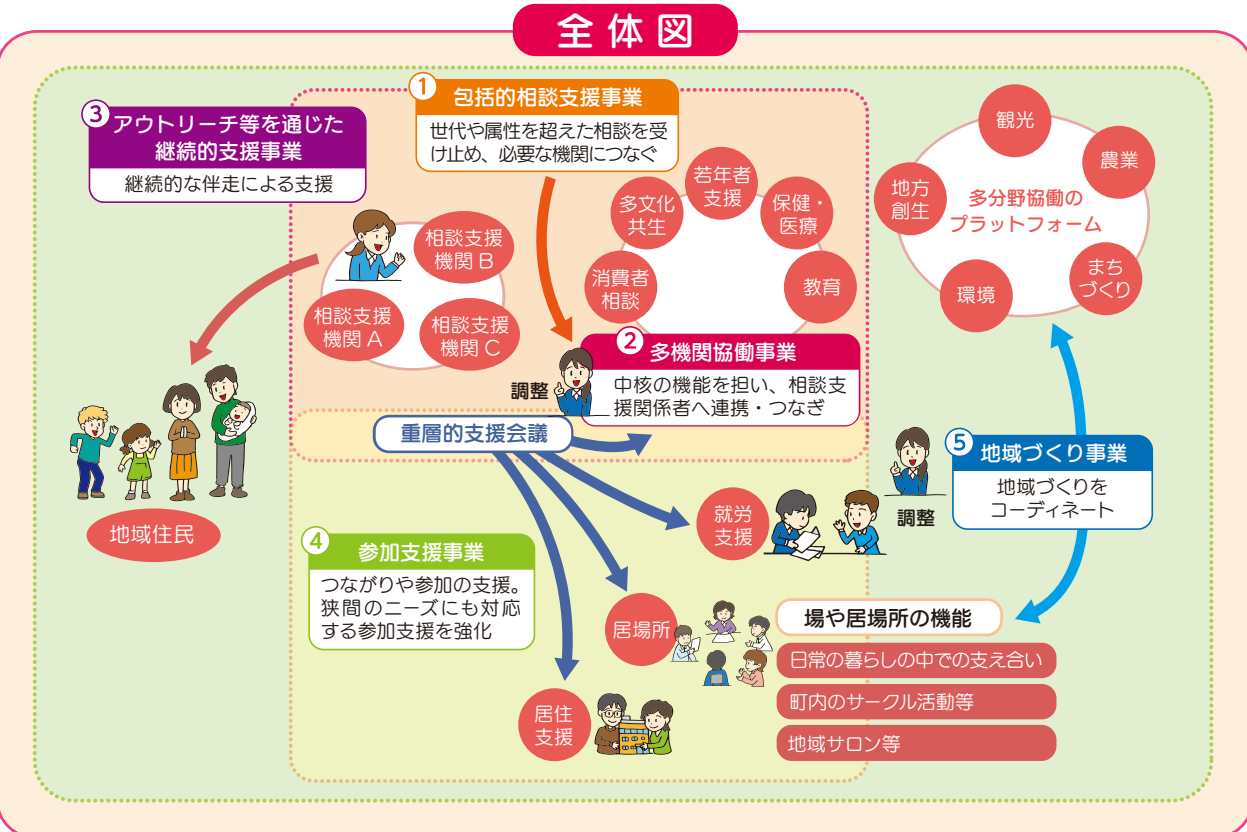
全体図

1 包括的相談支援事業
世代や属性を超えた相談を受け止め、必要な機関につなぐ

3 アウトリーチ等を通じた継続的支援事業
継続的な伴走による支援

相談支援機関 B
相談支援機関 A
相談支援機関 C

若年者支援
多文化共生
保健・医療
消費者相談
教育

観光
農業
地方創生
多分野協働のプラットフォーム
まちづくり
環境

2 多機関協働事業
調整
中核の機能を担い、相談支援関係者へ連携・つなぎ

重層的支援会議

5 地域づくり事業
地域づくりをコーディネート
調整

地域住民

就労支援

4 参加支援事業
つながりや参加の支援。狭間のニーズにも対応する参加支援を強化

居場所

場や居場所の機能
日常の暮らしの中での支え合い
町内のサークル活動等
地域サロン等

居住支援